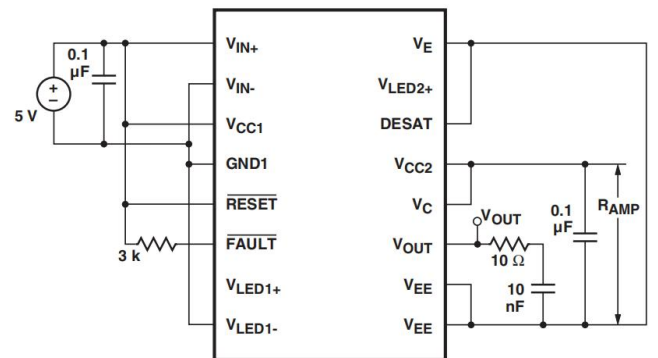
0.1 µF

+
−
5 V

$V_{IN+}$
$V_{IN-}$
$V_{CC1}$
GND1
$\overline{RESET}$
$\overline{FAULT}$
$V_{LED1+}$
$V_{LED1-}$

3 k

$V_E$
$V_{LED2+}$
DESAT
$V_{CC2}$
$V_C$
$V_{OUT}$
$V_{EE}$
$V_{EE}$

$V_{OUT}$
10 Ω
10 nF
0.1 µF
$R_{AMP}$